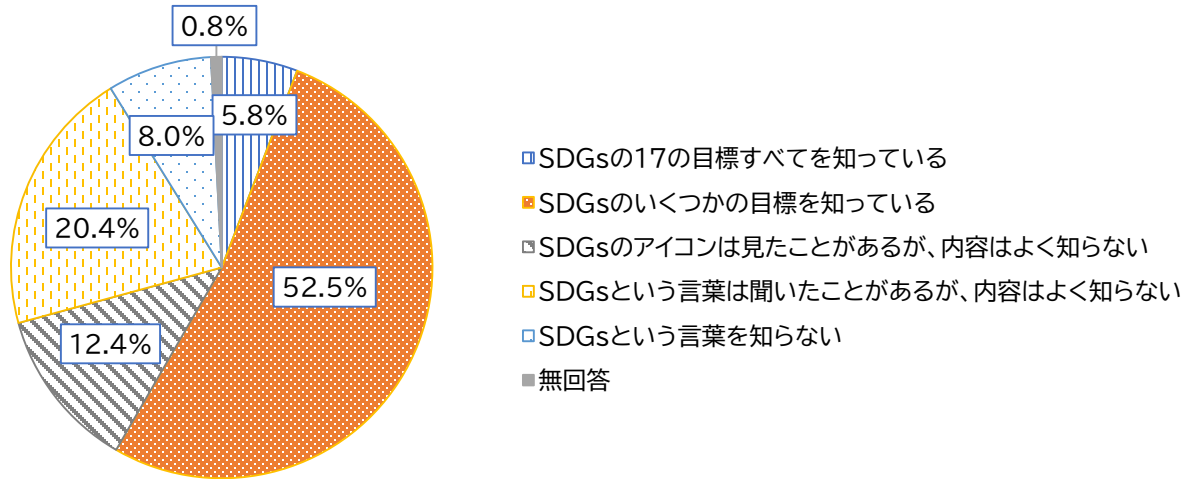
0.8%

5.8%

8.0%

20.4%

52.5%

12.4%

SDGsの17の目標すべてを知っている
SDGsのいくつかの目標を知っている
SDGsのアイコンは見たことがあるが、内容はよく知らない
SDGsという言葉は聞いたことがあるが、内容はよく知らない
SDGsという言葉を知らない
無回答